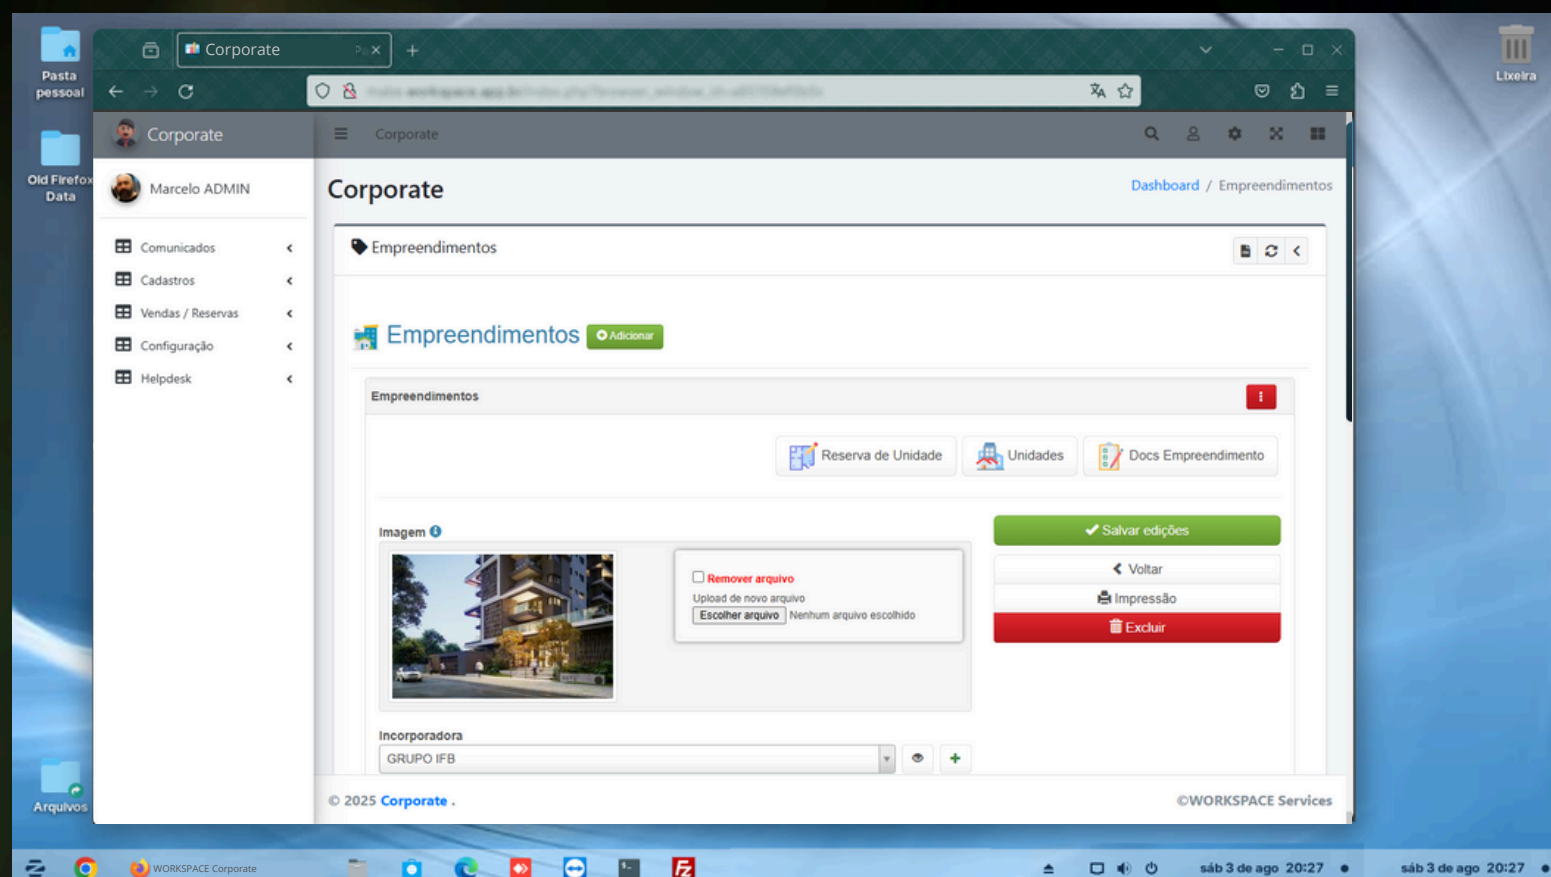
Pasta pessoal

Old Firefox Data

Lixeira

Arquivos

Corporate

Corporate

Corporate

Marcelo ADMIN

Comunicados

Cadastros

Vendas / Reservas

Configuração

Helpdesk

Corporate

Dashboard / Empreendimentos

Empreendimentos

Empreendimentos Adicionar

Empreendimentos

Reserva de Unidade

Unidades

Docs Empreendimento

Imagem

Remover arquivo

Upload de novo arquivo

Escolher arquivo Nenhum arquivo escolhido

Salvar edições

Voltar

Impressão

Excluir

Incorporadora

GRUPO IFB

© 2025 Corporate .

©WORKSPACE Services

WORKSPACE Corporate

sáb 3 de ago 20:27

sáb 3 de ago 20:27